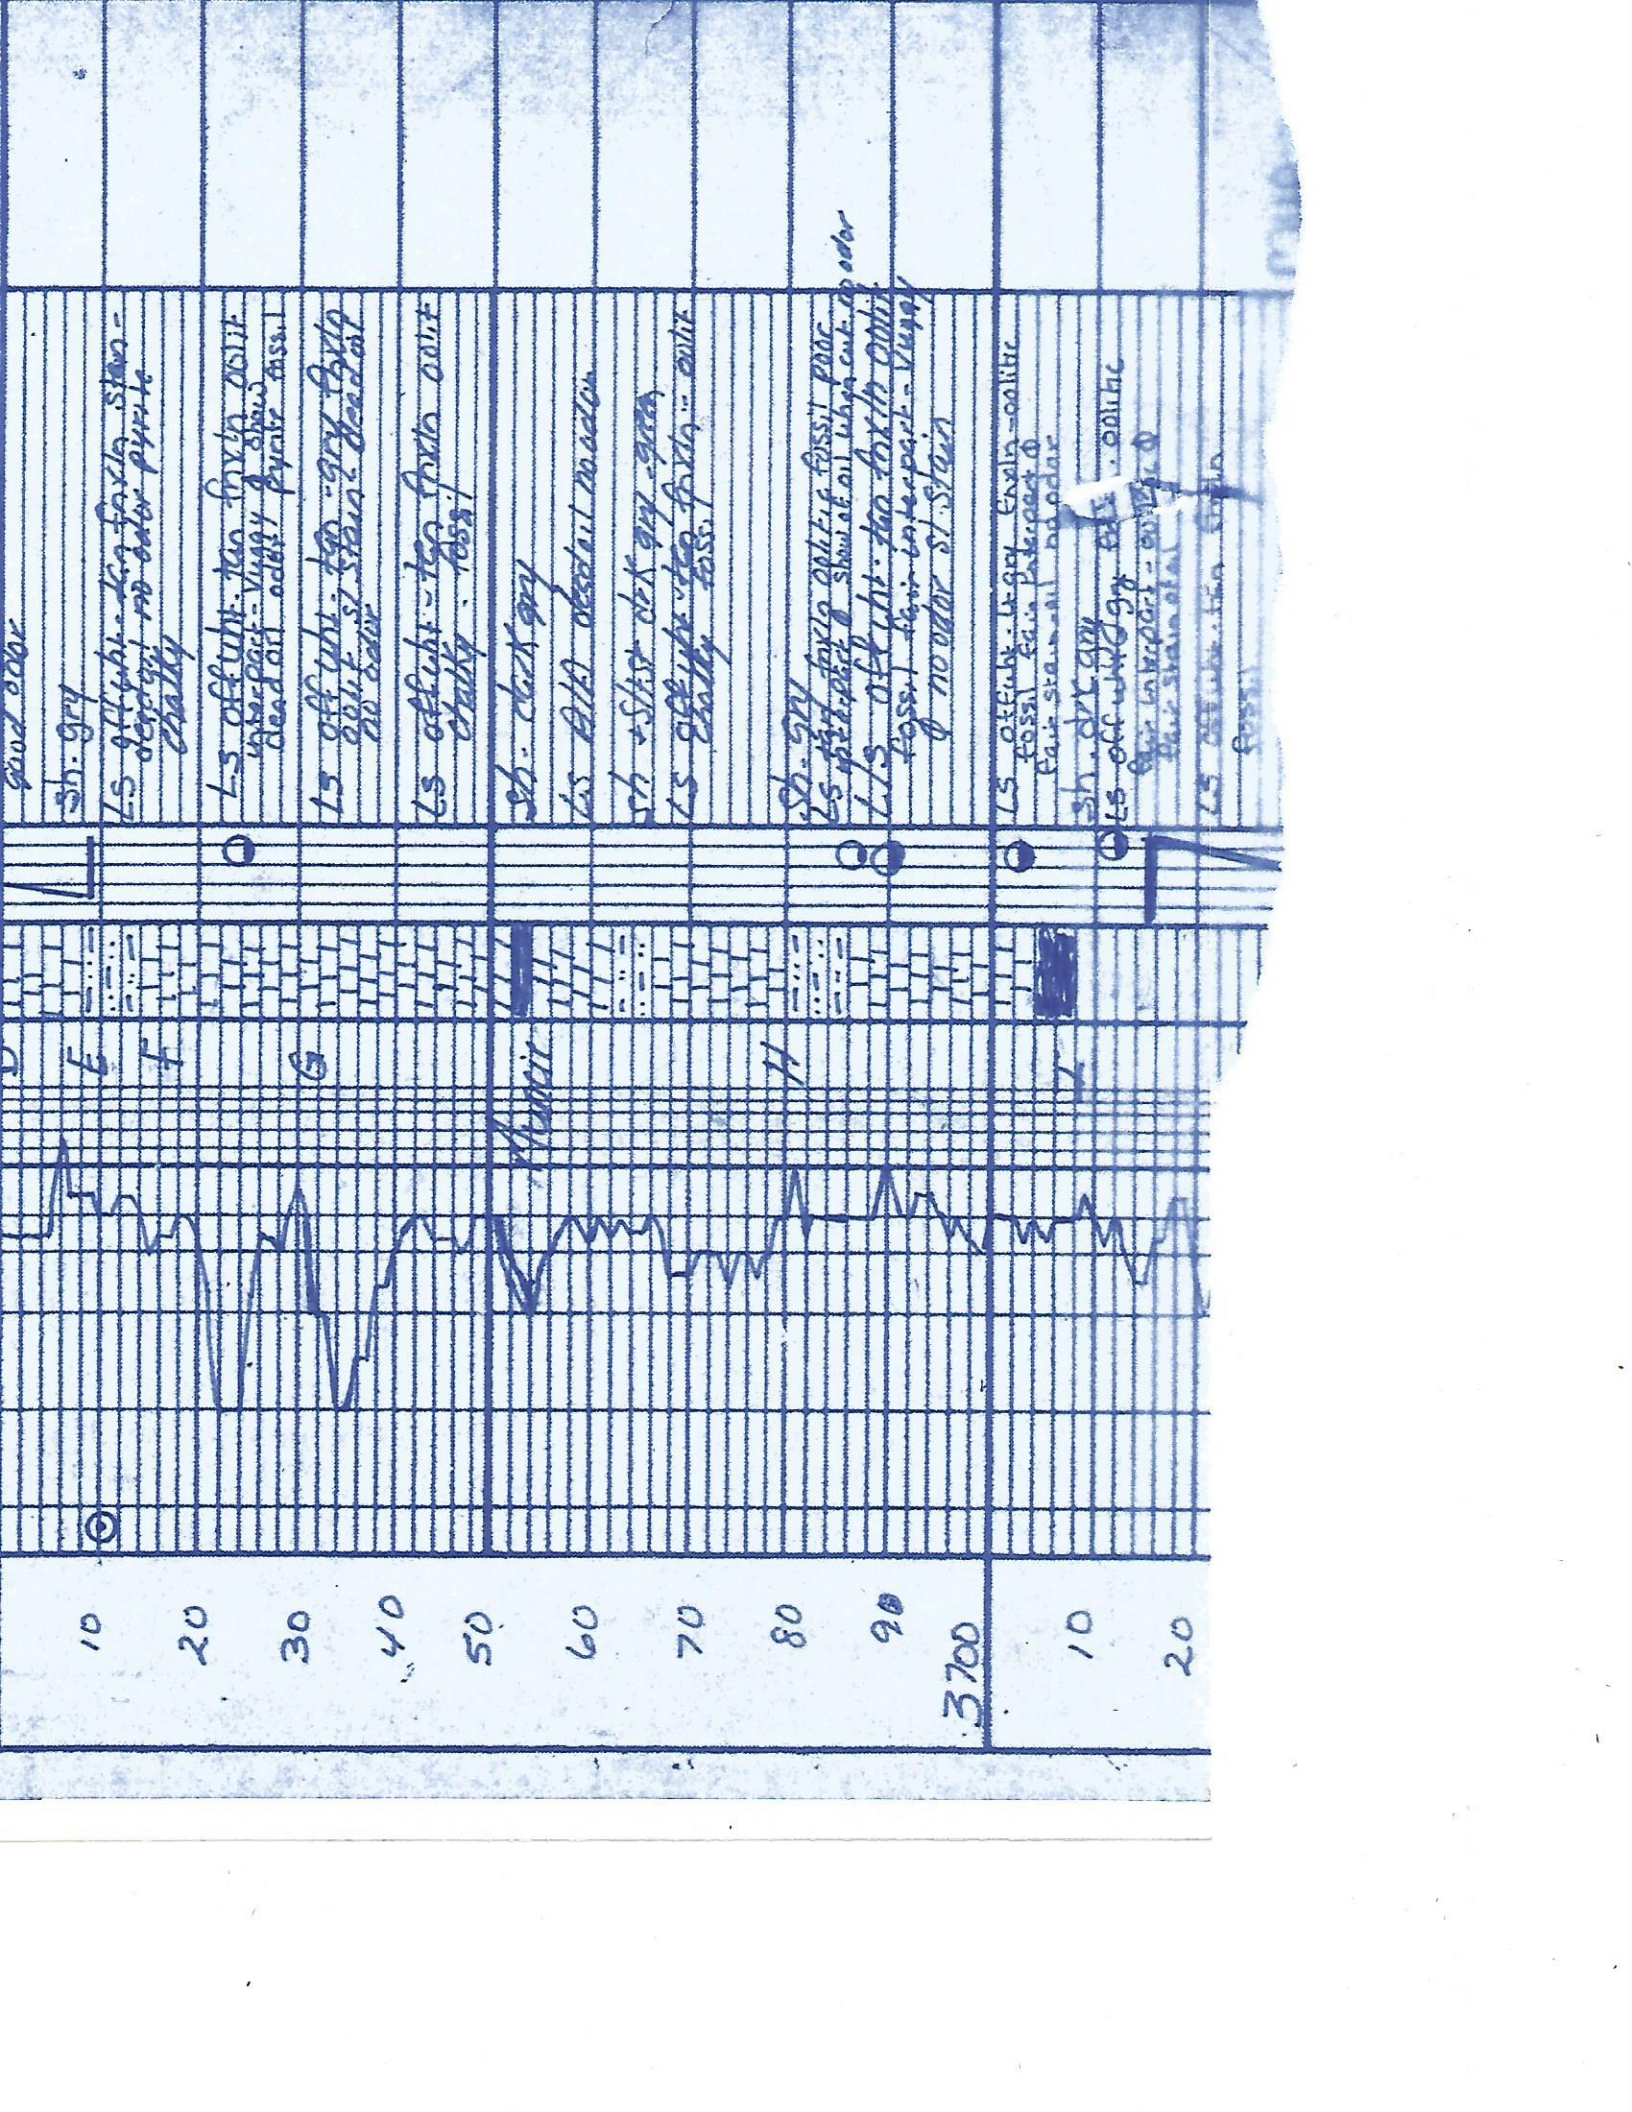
Good odor

Sh. gry
LS off wht - tan fxln. stain - dense - no odor pyrite
chalky

LS off wht - tan fxln oolit
inter part - Vuggy & show
dead oil odor pyrite fossil

LS off wht - tan - gry fxln
oolit sl stain dead oil
no odor

LS off wht - tan fxln oolit
chalky - fossil

Sh. dark gry

LS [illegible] dead oil no odor

Sh + Slst dk gry grn

LS off wht - tan fxln - oolit
chalky fossil

Sh. gry
LS gry fxln oolit fossil poor
interpart & show of oil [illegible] no odor
LS off wht - tan fxln oolit
fossil fair interpart - Vuggy
& no odor sl stain

LS off wht - lt gry fxln - oolitic
fossil fair Interpart &
Fair stain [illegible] no odor

Sh. dk gry
LS off wht gry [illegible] oolitic
fair interpart - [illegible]
fair stain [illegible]

LS off wht - tan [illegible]
fossil

D
E
F
G
Miller
H
I

10
20
30
40
50
60
70
80
90
3700
10
20